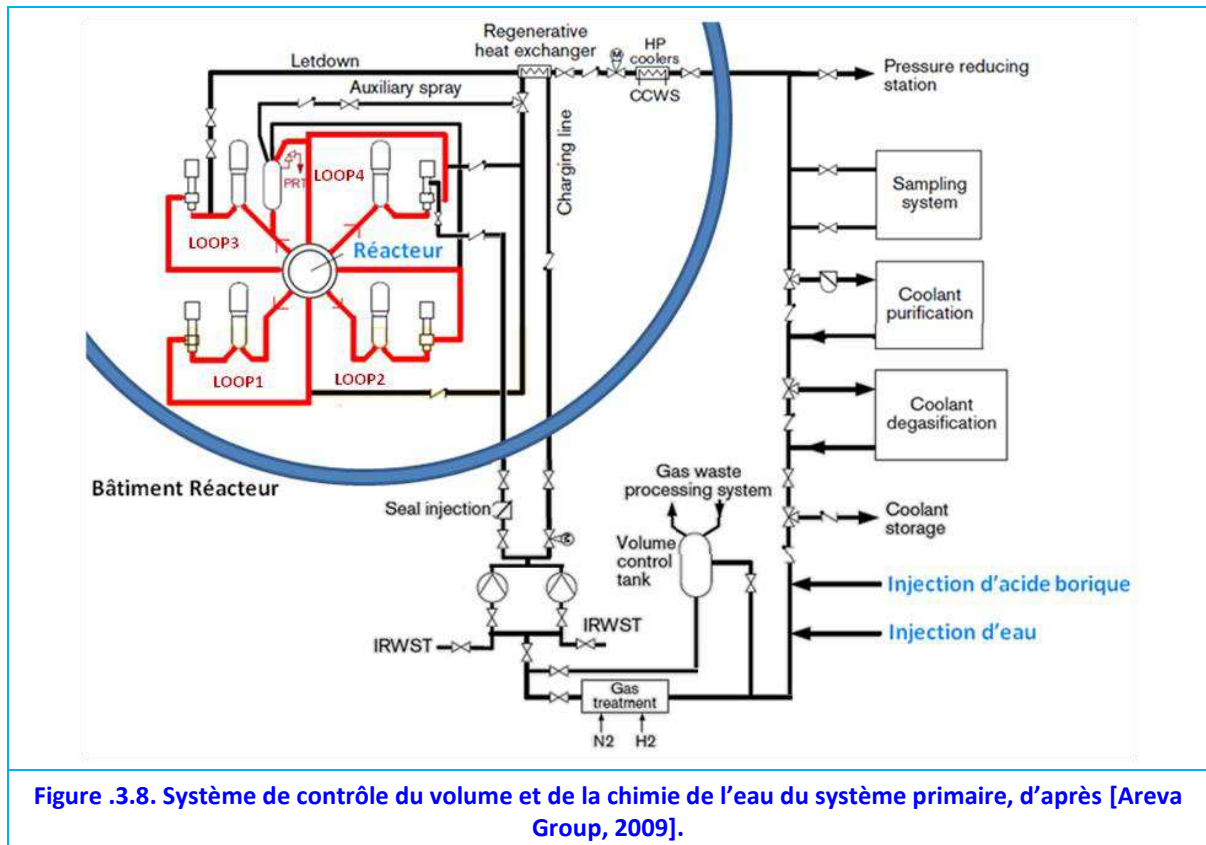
Regenerative heat exchanger

HP coolers

Letdown

CCWS

Pressure reducing station

Auxiliary spray

Charging line

PRT

LOOP4

LOOP3

Réacteur

Sampling system

Coolant purification

LOOP1

LOOP2

Coolant degasification

Bâtiment Réacteur

Gas waste processing system

Seal injection

Coolant storage

Volume control tank

Injection d'acide borique

IRWST

IRWST

Injection d'eau

Gas treatment

N2

H2

Figure .3.8. Système de contrôle du volume et de la chimie de l'eau du système primaire, d'après [Areva Group, 2009].